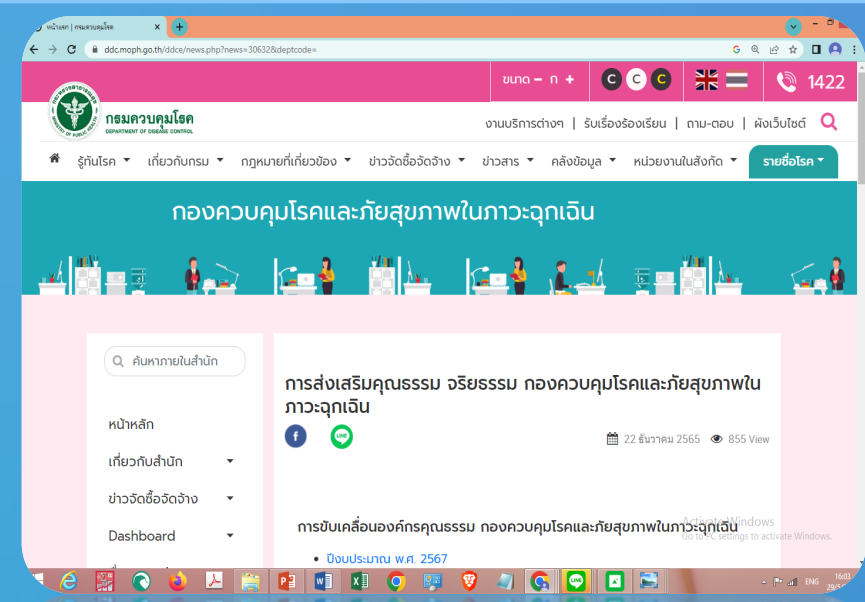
หน้าแรก | กรมควบคุมโรค

ddc.moph.go.th/ddce/news.php?news=30632&deptcode=

ขนาด – ก +

C C C

1422

กรมควบคุมโรค
DEPARTMENT OF DISEASE CONTROL

งานบริการต่างๆ | รับเรื่องร้องเรียน | ถาม-ตอบ | ผังเว็บไซต์

รู้ทันโรค ▾ เกี่ยวกับกรม ▾ กฎหมายที่เกี่ยวข้อง ▾ ข่าวจัดซื้อจัดจ้าง ▾ ข่าวสาร ▾ คลังข้อมูล ▾ หน่วยงานในสังกัด ▾ รายชื่อโรค ▾

กองควบคุมโรคและภัยสุขภาพในภาวะฉุกเฉิน

ค้นหาภายในสำนัก

หน้าหลัก

เกี่ยวกับสำนัก ▾

ข่าวจัดซื้อจัดจ้าง ▾

Dashboard ▾

การส่งเสริมคุณธรรม จริยธรรม กองควบคุมโรคและภัยสุขภาพในภาวะฉุกเฉิน

f LINE

22 ธันวาคม 2565 855 View

การขับเคลื่อนองค์กรคุณธรรม กองควบคุมโรคและภัยสุขภาพในภาวะฉุกเฉิน

• ปีงบประมาณ พ.ศ. 2567

Activate Windows
Go to PC settings to activate Windows.

ENG 16:03 29/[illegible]